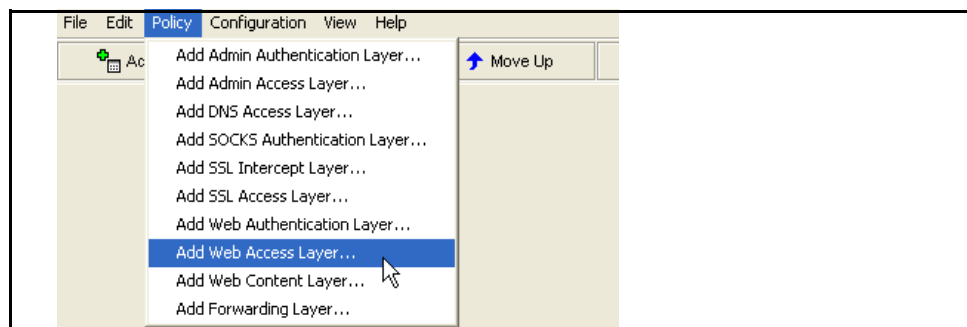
File Edit Policy Configuration View Help

Ac

Move Up

Add Admin Authentication Layer...
Add Admin Access Layer...
Add DNS Access Layer...
Add SOCKS Authentication Layer...
Add SSL Intercept Layer...
Add SSL Access Layer...
Add Web Authentication Layer...
Add Web Access Layer...
Add Web Content Layer...
Add Forwarding Layer...